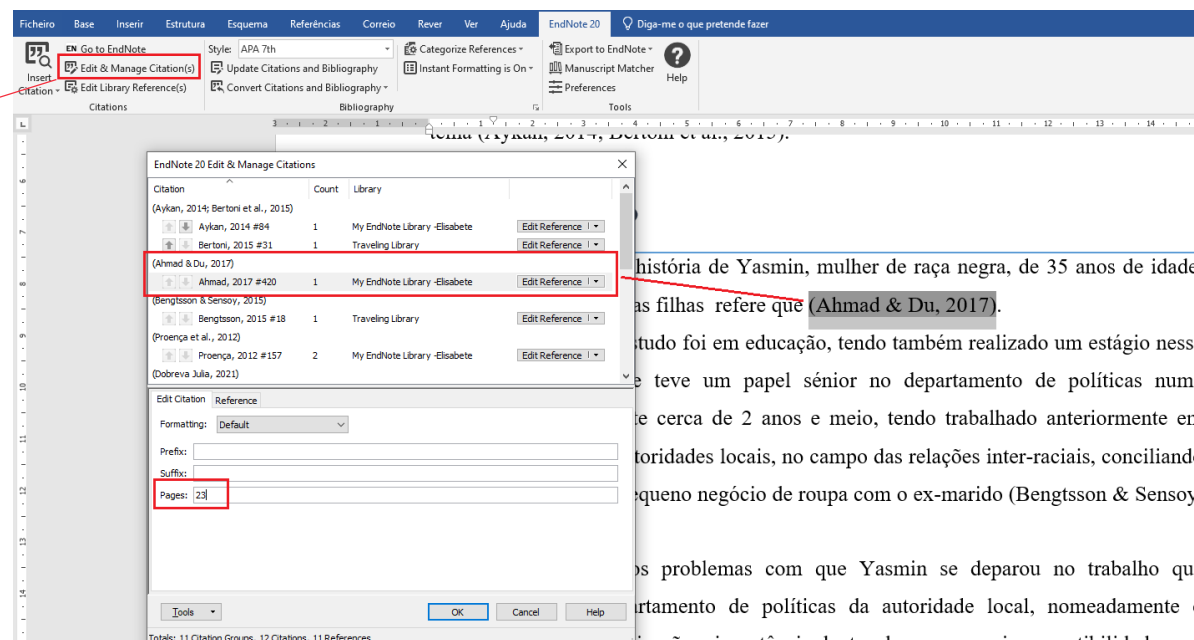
Ficheiro Base Inserir Estrutura Esquema Referências Correio Rever Ver Ajuda EndNote 20 Diga-me o que pretende fazer

Insert Citation
EN Go to EndNote
Edit & Manage Citation(s)
Edit Library Reference(s)
Citations

Style: APA 7th
Update Citations and Bibliography
Convert Citations and Bibliography
Bibliography

Categorize References
Instant Formatting is On

Export to EndNote
Manuscript Matcher
Preferences
Tools

Help

EndNote 20 Edit & Manage Citations

| Citation | Count | Library | |
|---|---|---|---|
| (Aykan, 2014; Bertoni et al., 2015) | | | |
| Aykan, 2014 #84 | 1 | My EndNote Library -Elisabete | Edit Reference |
| Bertoni, 2015 #31 | 1 | Traveling Library | Edit Reference |
| (Ahmad &Du, 2017) | | | |
| Ahmad, 2017 #420 | 1 | My EndNote Library -Elisabete | Edit Reference |
| (Bengtsson & Sensoy, 2015) | | | |
| Bengtsson, 2015 #18 | 1 | Traveling Library | Edit Reference |
| (Proença et al., 2012) | | | |
| Proença, 2012 #157 | 2 | My EndNote Library -Elisabete | Edit Reference |
| (Dobreva Julia, 2021) | | | |

Edit Citation Reference
Formatting: Default
Prefix:
Suffix:
Pages: 23

Tools OK Cancel Help

Totals: 11 Citation Groups, 12 Citations, 11 References

tema (Aykan, 2014; Bertoni et al., 2015).

história de Yasmin, mulher de raça negra, de 35 anos de idade
as filhas refere que (Ahmad & Du, 2017).
studo foi em educação, tendo também realizado um estágio ness
e teve um papel sénior no departamento de políticas num
te cerca de 2 anos e meio, tendo trabalhado anteriormente en
toridades locais, no campo das relações inter-raciais, conciliand
equeno negócio de roupa com o ex-marido (Bengtsson & Sensoy

os problemas com que Yasmin se deparou no trabalho qu
artamento de políticas da autoridade local, nomeadamente